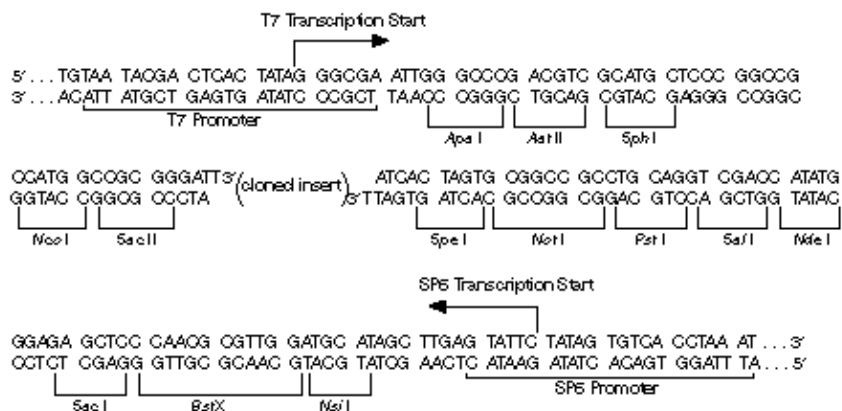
T7 Transcription Start

5'...TGTAA TACGA CTCAC TATAG GGCGA ATTGG GCCCG ACGTC GCATG CTCCC GGCCG
3'...ACATT ATGCT GAGTG ATATC CCGCT TAACC CGGGC TGCAG CGTAC GAGGG CCGGC

T7 Promoter

Apa I
Aat II
Sph I

CCATG GCCGC GGGATT3'(cloned insert)5'ATCAC TAGTG CGGCC GCCTG CAGGT CGACC ATATG
GGTAC CGGCG CCCTA 3'TTAGTG ATCAC GCCGG CGGAC GTCCA GCTGG TATAC

Nco I
Sac II
Spe I
Not I
Pst I
Sal I
Nde I

SP6 Transcription Start

GGAGA GCTCC CAACG CGTTG GATGC ATAGC TTGAG TATTC TATAG TGTCA CCTAA AT...3'
CCTCT CGAGG GTTGC GCAAC CTACG TATCG AACTC ATAAG ATATC ACAGT GGATT TA...5'

SP6 Promoter

Sac I
BstX
Nsi I